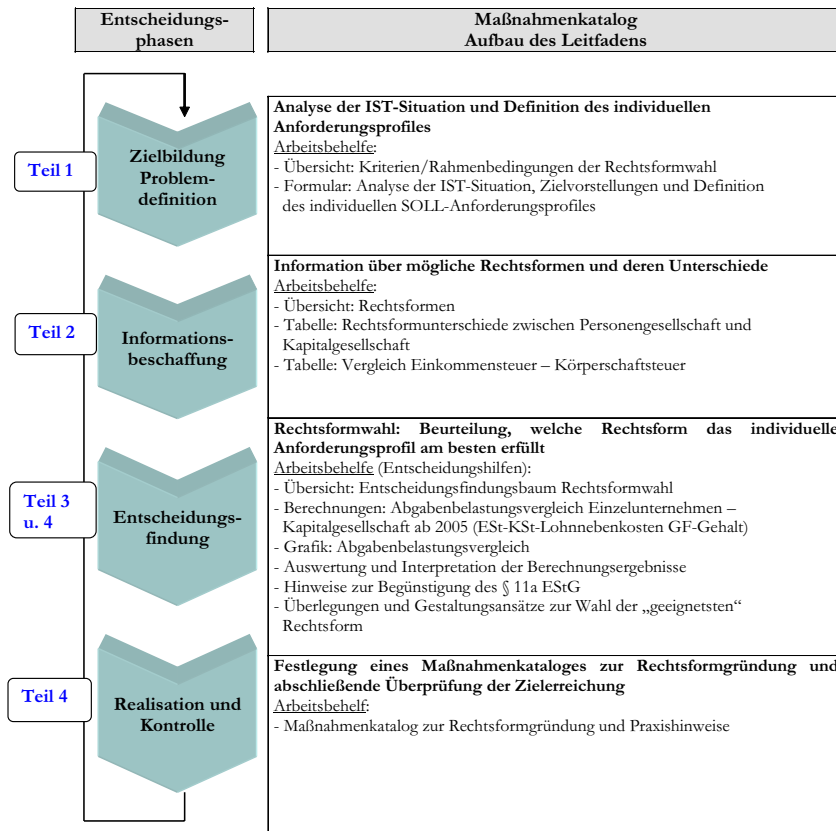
Entscheidungsphasen

Maßnahmenkatalog
Aufbau des Leitfadens

Teil 1

Zielbildung Problemdefinition

**Analyse der IST-Situation und Definition des individuellen Anforderungsprofiles**
Arbeitsbehelfe:
- Übersicht: Kriterien/Rahmenbedingungen der Rechtsformwahl
- Formular: Analyse der IST-Situation, Zielvorstellungen und Definition des individuellen SOLL-Anforderungsprofiles

Teil 2

Informationsbeschaffung

**Information über mögliche Rechtsformen und deren Unterschiede**
Arbeitsbehelfe:
- Übersicht: Rechtsformen
- Tabelle: Rechtsformunterschiede zwischen Personengesellschaft und Kapitalgesellschaft
- Tabelle: Vergleich Einkommensteuer – Körperschaftsteuer

Teil 3 u. 4

Entscheidungsfindung

**Rechtsformwahl: Beurteilung, welche Rechtsform das individuelle Anforderungsprofil am besten erfüllt**
Arbeitsbehelfe (Entscheidungshilfen):
- Übersicht: Entscheidungsfindungsbaum Rechtsformwahl
- Berechnungen: Abgabenbelastungsvergleich Einzelunternehmen – Kapitalgesellschaft ab 2005 (ESt-KSt-Lohnnebenkosten GF-Gehalt)
- Grafik: Abgabenbelastungsvergleich
- Auswertung und Interpretation der Berechnungsergebnisse
- Hinweise zur Begünstigung des § 11a EStG
- Überlegungen und Gestaltungsansätze zur Wahl der „geeignetsten" Rechtsform

Teil 4

Realisation und Kontrolle

**Festlegung eines Maßnahmenkataloges zur Rechtsformgründung und abschließende Überprüfung der Zielerreichung**
Arbeitsbehelf:
- Maßnahmenkatalog zur Rechtsformgründung und Praxishinweise